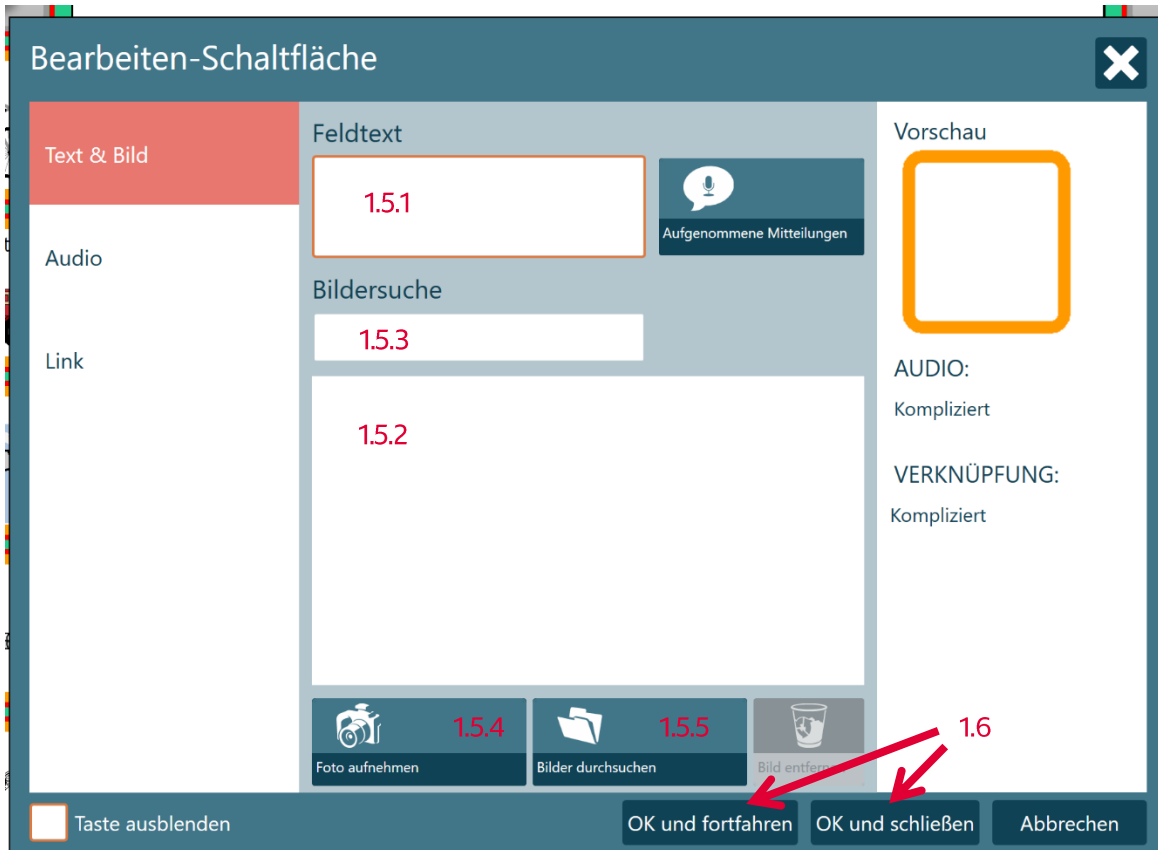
Bearbeiten-Schaltfläche

Text & Bild

Audio

Link

Feldtext

1.5.1

Aufgenommene Mitteilungen

Bildersuche

1.5.3

1.5.2

1.5.4

Foto aufnehmen

1.5.5

Bilder durchsuchen

Bild entfern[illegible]

Vorschau

AUDIO:

Kompliziert

VERKNÜPFUNG:

Kompliziert

1.6

Taste ausblenden

OK und fortfahren

OK und schließen

Abbrechen